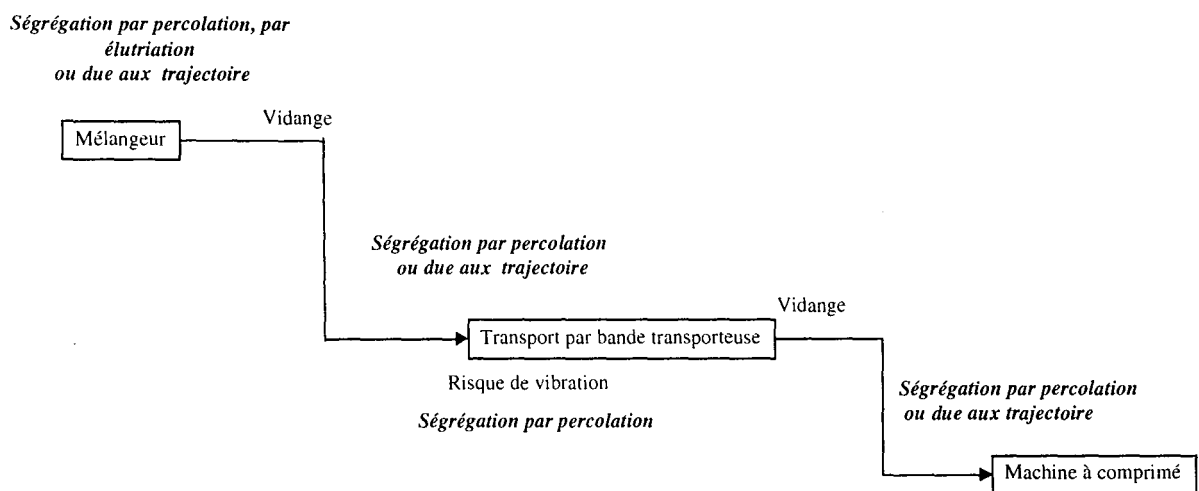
Ségrégation par percolation, par élutriation ou due aux trajectoire

Mélangeur

Vidange

Ségrégation par percolation ou due aux trajectoire

Transport par bande transporteuse

Vidange

Risque de vibration

Ségrégation par percolation

Ségrégation par percolation ou due aux trajectoire

Machine à comprimé